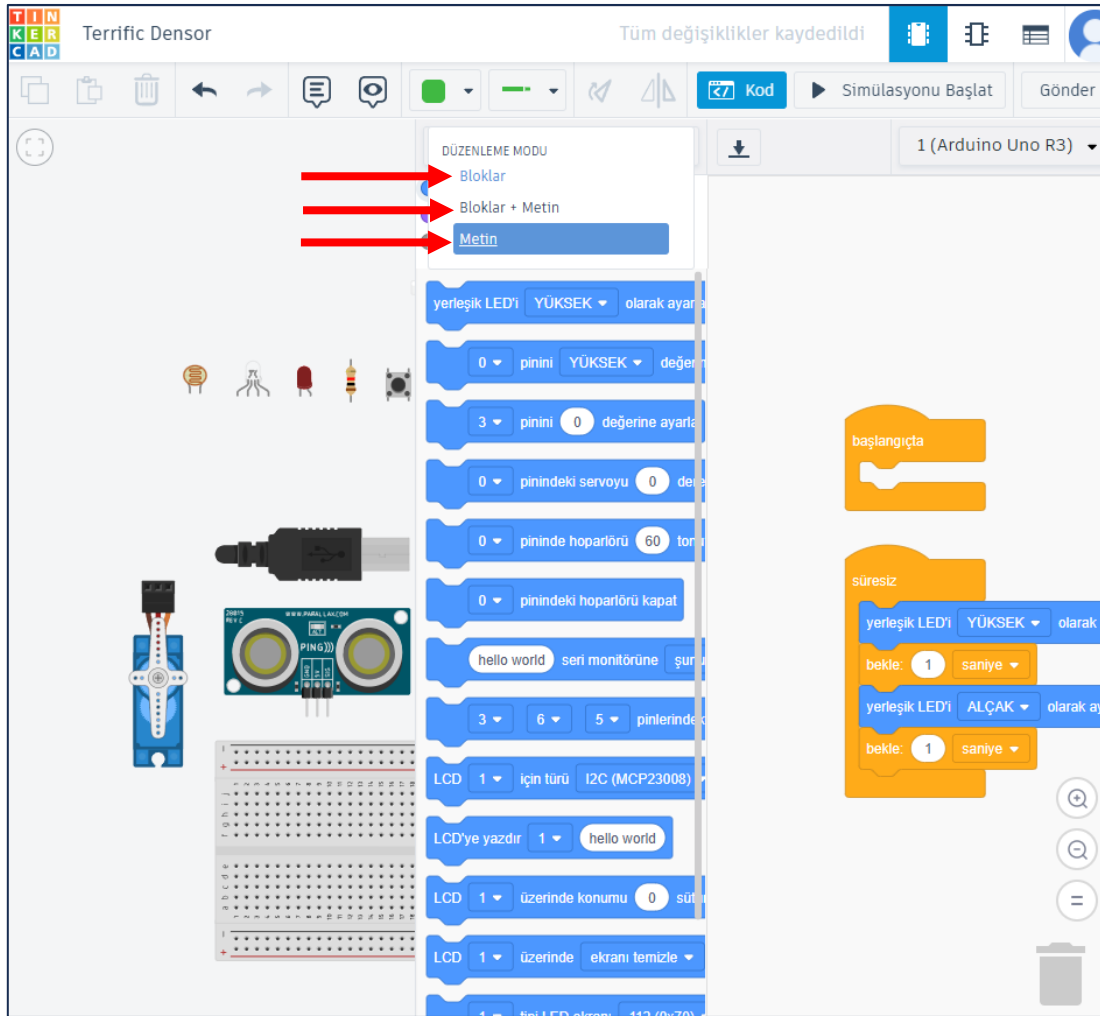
TIN
KER
CAD

Terrific Densor

Tüm değişiklikler kaydedildi

Kod

Simülasyonu Başlat

Gönder

1 (Arduino Uno R3)

DÜZENLEME MODU
Bloklar
Bloklar + Metin
Metin

yerleşik LED'i YÜKSEK olarak ayarla

0 pinini YÜKSEK değer

3 pinini 0 değerine ayarla

0 pinindeki servoyu 0 dere

0 pininde hoparlörü 60 ton

0 pinindeki hoparlörü kapat

hello world seri monitörüne şu

3 6 5 pinlerinde

LCD 1 için türü I2C (MCP23008)

LCD'ye yazdır 1 hello world

LCD 1 üzerinde konumu 0 süt

LCD 1 üzerinde ekranı temizle

başlangıçta

süresiz

yerleşik LED'i YÜKSEK olarak

bekle: 1 saniye

yerleşik LED'i ALÇAK olarak ay

bekle: 1 saniye

PING)))

WWW.PARALLAX.COM